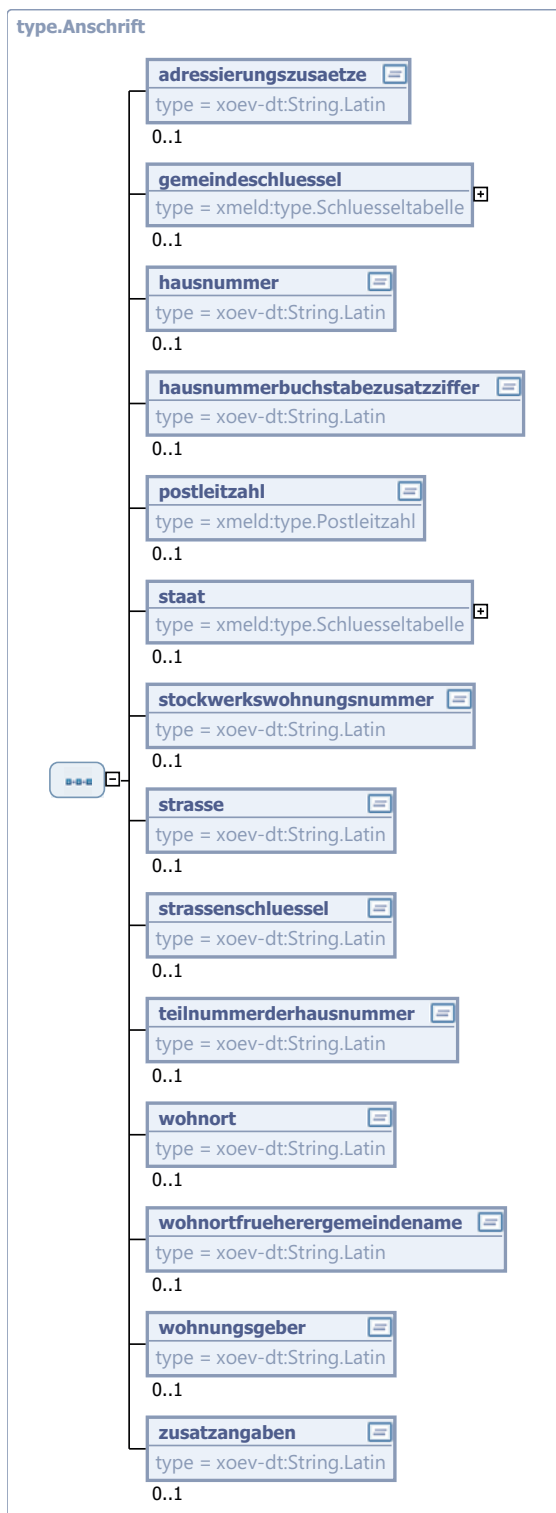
type.Anschrift

adressierungszusaetze
type = xoev-dt:String.Latin
0..1

gemeindeschluessel
type = xmeld:type.Schluesseltabelle
0..1

hausnummer
type = xoev-dt:String.Latin
0..1

hausnummerbuchstabezusatzziffer
type = xoev-dt:String.Latin
0..1

postleitzahl
type = xmeld:type.Postleitzahl
0..1

staat
type = xmeld:type.Schluesseltabelle
0..1

stockwerkswohnungsnummer
type = xoev-dt:String.Latin
0..1

strasse
type = xoev-dt:String.Latin
0..1

strassenschluessel
type = xoev-dt:String.Latin
0..1

teilnummerderhausnummer
type = xoev-dt:String.Latin
0..1

wohnort
type = xoev-dt:String.Latin
0..1

wohnortfrueherergemeindename
type = xoev-dt:String.Latin
0..1

wohnungsgeber
type = xoev-dt:String.Latin
0..1

zusatzangaben
type = xoev-dt:String.Latin
0..1